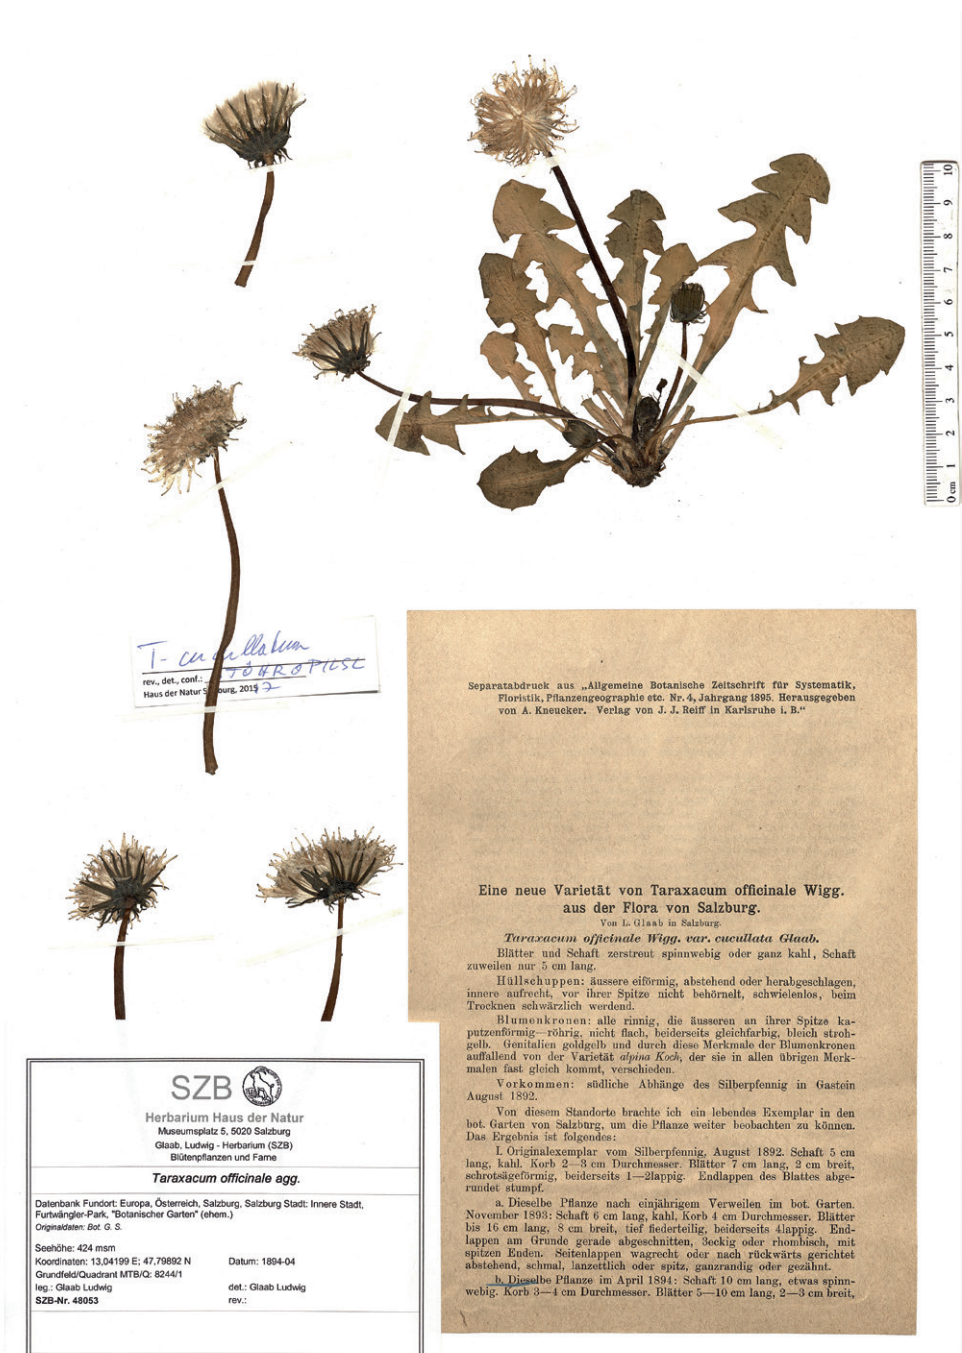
0 cm 1 2 3 4 5 6 7 8 9 10

T. cucullatum
rev., det., conf.: TÖHROPILSE
Haus der Natur Salzburg, 2017

Separatabdruck aus „Allgemeine Botanische Zeitschrift für Systematik, Floristik, Pflanzengeographie etc. Nr. 4, Jahrgang 1895. Herausgegeben von A. Kneucker. Verlag von J. J. Reiff in Karlsruhe i. B."

Eine neue Varietät von Taraxacum officinale Wigg. aus der Flora von Salzburg.
Von L. Glaab in Salzburg.

*Taraxacum officinale Wigg. var. cucullata Glaab.*
Blätter und Schaft zerstreut spinnwebig oder ganz kahl, Schaft zuweilen nur 5 cm lang.

Hüllschuppen: äussere eiförmig, abstehend oder herabgeschlagen, innere aufrecht, vor ihrer Spitze nicht behörnelt, schwielenlos, beim Trocknen schwärzlich werdend.

Blumenkronen: alle rinnig, die äusseren an ihrer Spitze kaputzenförmig—röhrig, nicht flach, beiderseits gleichfarbig, bleich strohgelb. Genitalien goldgelb und durch diese Merkmale der Blumenkronen auffallend von der Varietät *alpina Koch*, der sie in allen übrigen Merkmalen fast gleich kommt, verschieden.

Vorkommen: südliche Abhänge des Silberpfennig in Gastein August 1892.

Von diesem Standorte brachte ich ein lebendes Exemplar in den bot. Garten von Salzburg, um die Pflanze weiter beobachten zu können. Das Ergebnis ist folgendes:

I. Originalexemplar vom Silberpfennig, August 1892. Schaft 5 cm lang, kahl. Korb 2—3 cm Durchmesser. Blätter 7 cm lang, 2 cm breit, schrotsägeförmig, beiderseits 1—2lappig. Endlappen des Blattes abgerundet stumpf.

a. Dieselbe Pflanze nach einjährigem Verweilen im bot. Garten. November 1893: Schaft 6 cm lang, kahl. Korb 4 cm Durchmesser. Blätter bis 16 cm lang, 8 cm breit, tief fiederteilig, beiderseits 4lappig. Endlappen am Grunde gerade abgeschnitten, 3eckig oder rhombisch, mit spitzen Enden. Seitenlappen wagrecht oder nach rückwärts gerichtet abstehend, schmal, lanzettlich oder spitz, ganzrandig oder gezähnt.

b. Dieselbe Pflanze im April 1894: Schaft 10 cm lang, etwas spinnwebig. Korb 3—4 cm Durchmesser. Blätter 5—10 cm lang, 2—3 cm breit,

SZB
Herbarium Haus der Natur
Museumsplatz 5, 5020 Salzburg
Glaab, Ludwig - Herbarium (SZB)
Blütenpflanzen und Farne
*Taraxacum officinale agg.*
Datenbank Fundort: Europa, Österreich, Salzburg, Salzburg Stadt: Innere Stadt, Furtwängler-Park, "Botanischer Garten" (ehem.)
*Originaldaten: Bot. G. S.*
Seehöhe: 424 msm
Koordinaten: 13,04199 E; 47,79892 N
Datum: 1894-04
Grundfeld/Quadrant MTB/Q: 8244/1
leg.: Glaab Ludwig
det.: Glaab Ludwig
SZB-Nr. 48053
rev.: